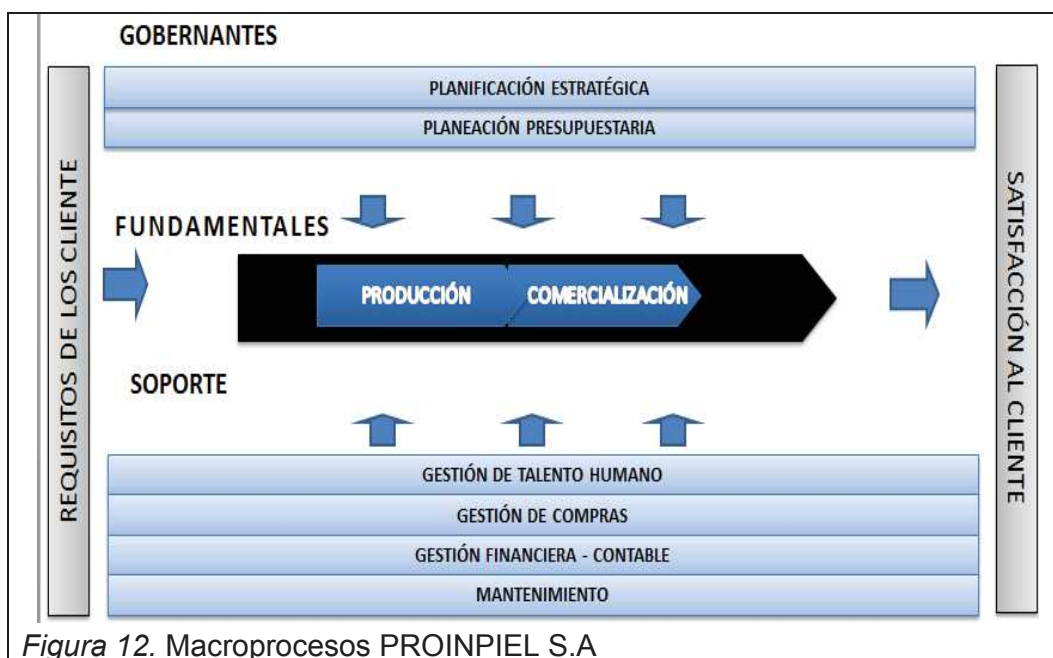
GOBERNANTES

PLANIFICACIÓN ESTRATÉGICA

PLANEACIÓN PRESUPUESTARIA

REQUISITOS DE LOS CLIENTE

FUNDAMENTALES

PRODUCCIÓN

COMERCIALIZACIÓN

SATISFACCIÓN AL CLIENTE

SOPORTE

GESTIÓN DE TALENTO HUMANO

GESTIÓN DE COMPRAS

GESTIÓN FINANCIERA - CONTABLE

MANTENIMIENTO

*Figura 12.* Macroprocesos PROINPIEL S.A